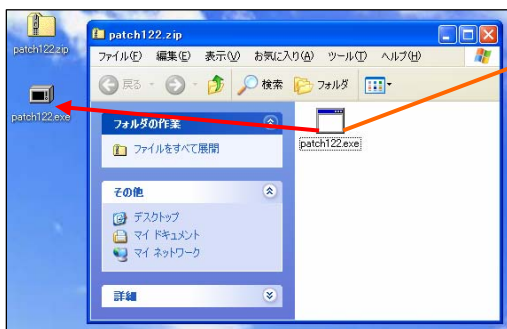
patch122.zip

patch122.exe

patch122.zip

ファイル(F) 編集(E) 表示(V) お気に入り(A) ツール(T) ヘルプ(H)

戻る 検索 フォルダ

フォルダの作業

ファイルをすべて展開

その他

デスクトップ

マイ ドキュメント

マイ ネットワーク

詳細

patch122.exe